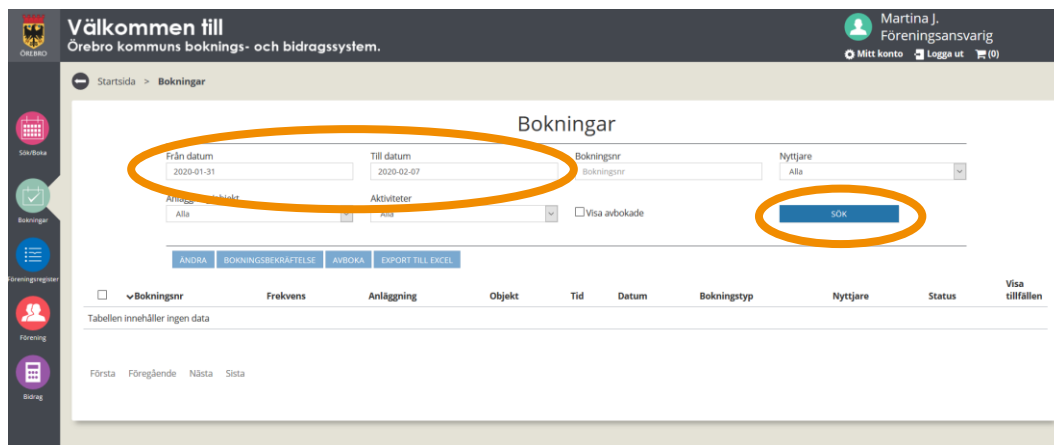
ÖREBRO

Välkommen till
Örebro kommuns boknings- och bidragssystem.

Martina J.
Föreningsansvarig
Mitt konto Logga ut (0)

Sök/Boka

Bokningar

Föreningsregister

Förening

Bidrag

Startsida > Bokningar

Bokningar

Från datum
2020-01-31

Till datum
2020-02-07

Bokningsnr
Bokningsnr

Nyttjare
Alla

Anl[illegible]objekt
Alla

Aktiviteter
Alla

Visa avbokade

SÖK

ÄNDRA BOKNINGSBEKRÄFTELSE AVBOKA EXPORT TILL EXCEL

| | Bokningsnr | Frekvens | Anläggning | Objekt | Tid | Datum | Bokningstyp | Nyttjare | Status | Visa tillfällen |
|---|---|---|---|---|---|---|---|---|---|---|
| Tabellen innehåller ingen data | | | | | | | | | | |

Första Föregående Nästa Sista